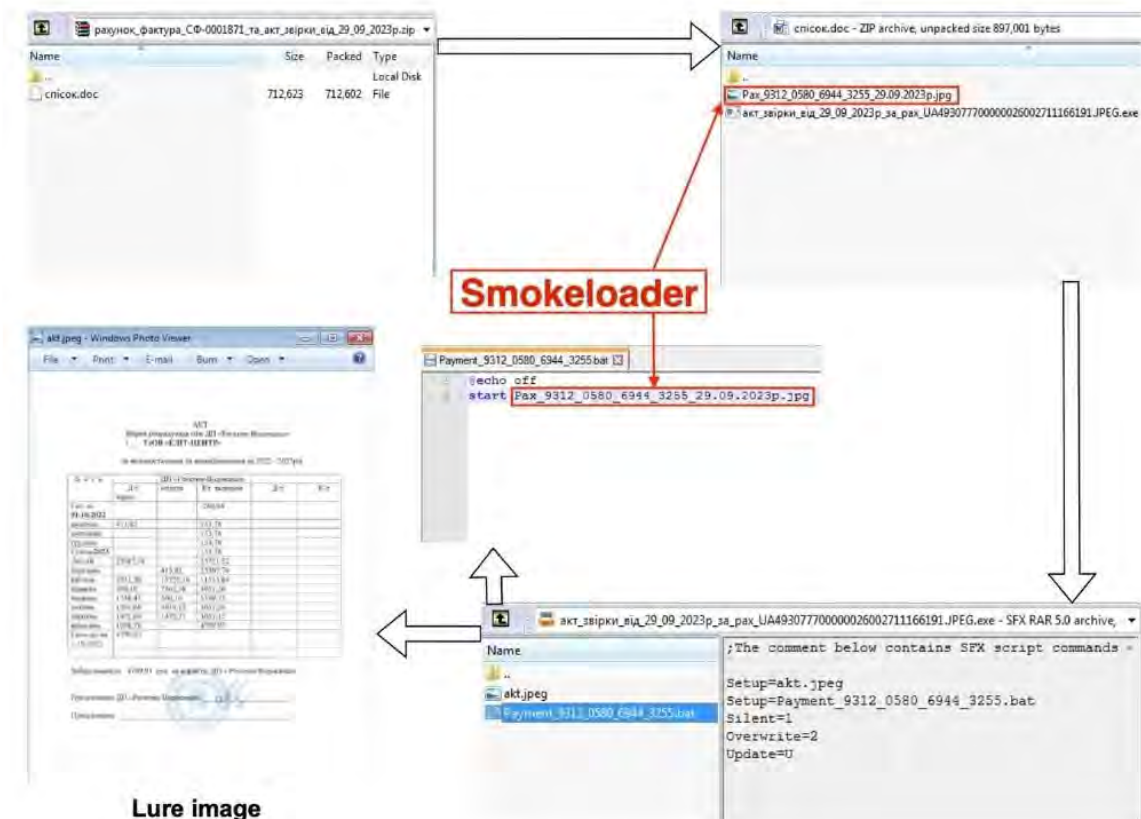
рахунок_фактура_СФ-0001871_та_акт_звірки_від_29_09_2023р.zip

| Name | Size | Packed | Type |
|---|---|---|---|
| .. | | | Local Disk |
| список.doc | 712,623 | 712,602 | File |

список.doc - ZIP archive, unpacked size 897,001 bytes

Name
..
Рах_9312_0580_6944_3255_29.09.2023р.jpg
акт_звірки_від_29_09_2023р_за_рах_UA493077700000026002711166191.JPEG.exe

Smokeloader

akt.jpeg - Windows Photo Viewer

File Print E-mail Burn Open

АКТ
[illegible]
ТЗОВ «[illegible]»

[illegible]

Payment_9312_0580_6944_3255.bat

@echo off
start Рах_9312_0580_6944_3255_29.09.2023р.jpg

акт_звірки_від_29_09_2023р_за_рах_UA493077700000026002711166191.JPEG.exe - SFX RAR 5.0 archive,

Name
..
akt.jpeg
Payment_9312_0580_6944_3255.bat

;The comment below contains SFX script commands

Setup=akt.jpeg
Setup=Payment_9312_0580_6944_3255.bat
Silent=1
Overwrite=2
Update=U

Lure image